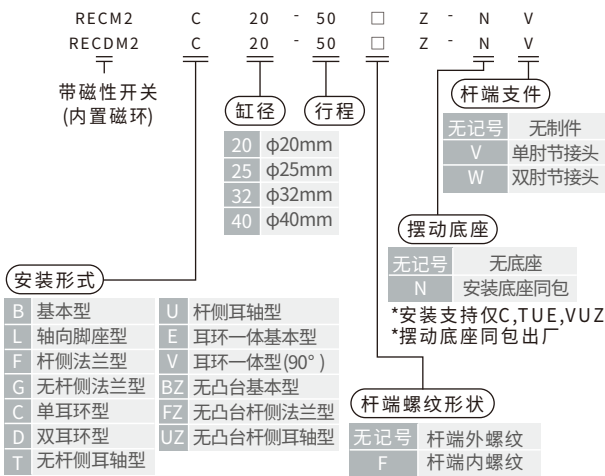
RECM2 C 20 - 50 □ Z - N V
RECDM2 C 20 - 50 □ Z - N V

带磁性开关
(内置磁环)

缸径

| 20 | φ20mm |
|---|---|
| 25 | φ25mm |
| 32 | φ32mm |
| 40 | φ40mm |

行程

杆端支件

| 无记号 | 无制件 |
|---|---|
| V | 单肘节接头 |
| W | 双肘节接头 |

摆动底座

| 无记号 | 无底座 |
|---|---|
| N | 安装底座同包 |

*安装支持仅C,TUE,VUZ
*摆动底座同包出厂

安装形式

| B | 基本型 | U | 杆侧耳轴型 |
|---|---|---|---|
| L | 轴向脚座型 | E | 耳环一体基本型 |
| F | 杆侧法兰型 | V | 耳环一体型(90°) |
| G | 无杆侧法兰型 | BZ | 无凸台基本型 |
| C | 单耳环型 | FZ | 无凸台杆侧法兰型 |
| D | 双耳环型 | UZ | 无凸台杆侧耳轴型 |
| T | 无杆侧耳轴型 | | |

杆端螺纹形状

| 无记号 | 杆端外螺纹 |
|---|---|
| F | 杆端内螺纹 |